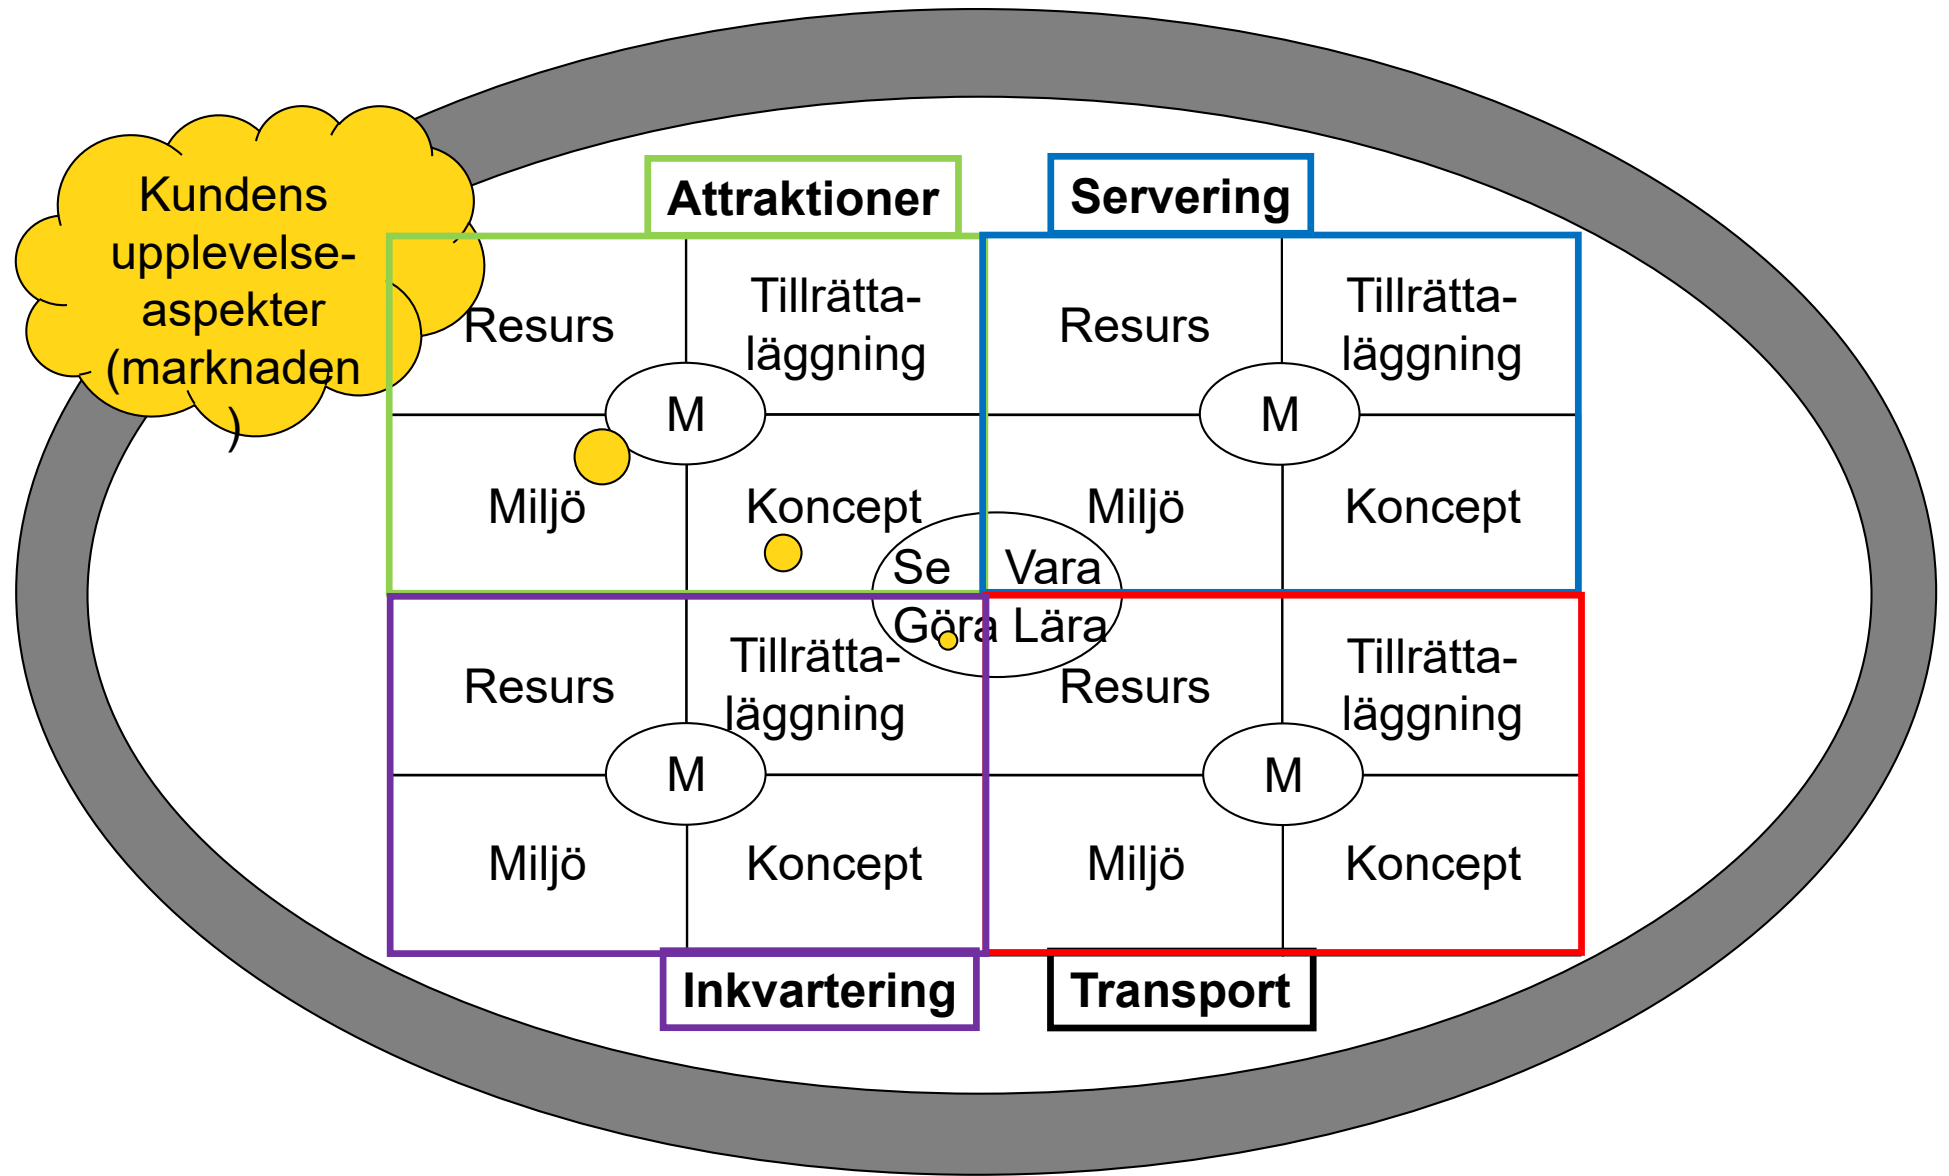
Kundens upplevelse-aspekter (marknaden)

Attraktioner

Servering

Resurs

Tillrätta-läggning

M

Miljö

Koncept

Resurs

Tillrätta-läggning

M

Miljö

Koncept

Se Vara
Göra Lära

Resurs

Tillrätta-läggning

M

Miljö

Koncept

Resurs

Tillrätta-läggning

M

Miljö

Koncept

Inkvartering

Transport